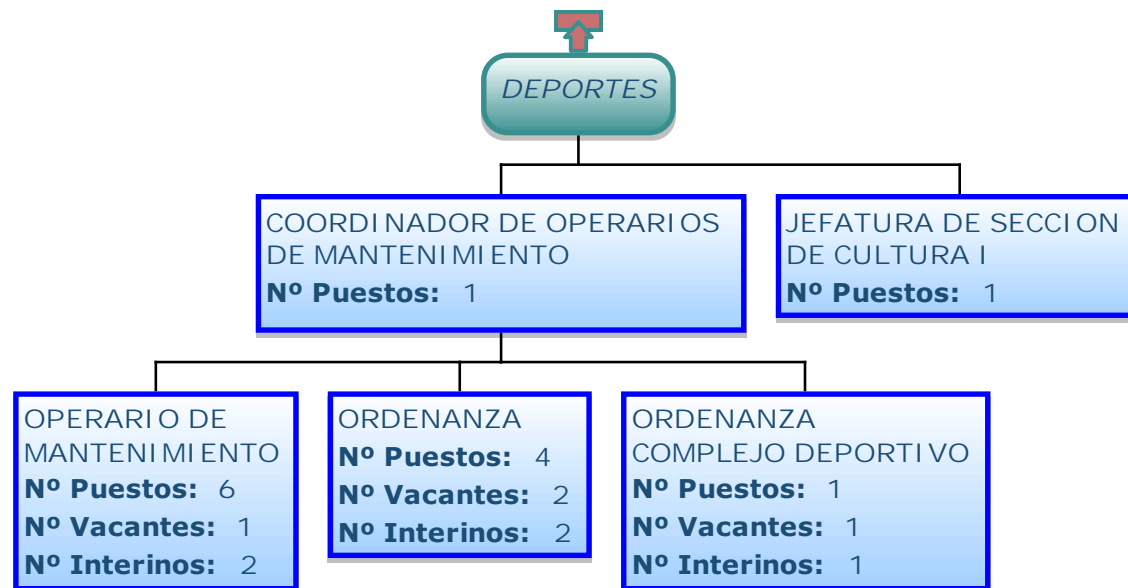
DEPORTES

COORDINADOR DE OPERARIOS DE MANTENIMIENTO
Nº Puestos: 1

JEFATURA DE SECCION DE CULTURA I
Nº Puestos: 1

OPERARIO DE MANTENIMIENTO
Nº Puestos: 6
Nº Vacantes: 1
Nº Interinos: 2

ORDENANZA
Nº Puestos: 4
Nº Vacantes: 2
Nº Interinos: 2

ORDENANZA COMPLEJO DEPORTIVO
Nº Puestos: 1
Nº Vacantes: 1
Nº Interinos: 1